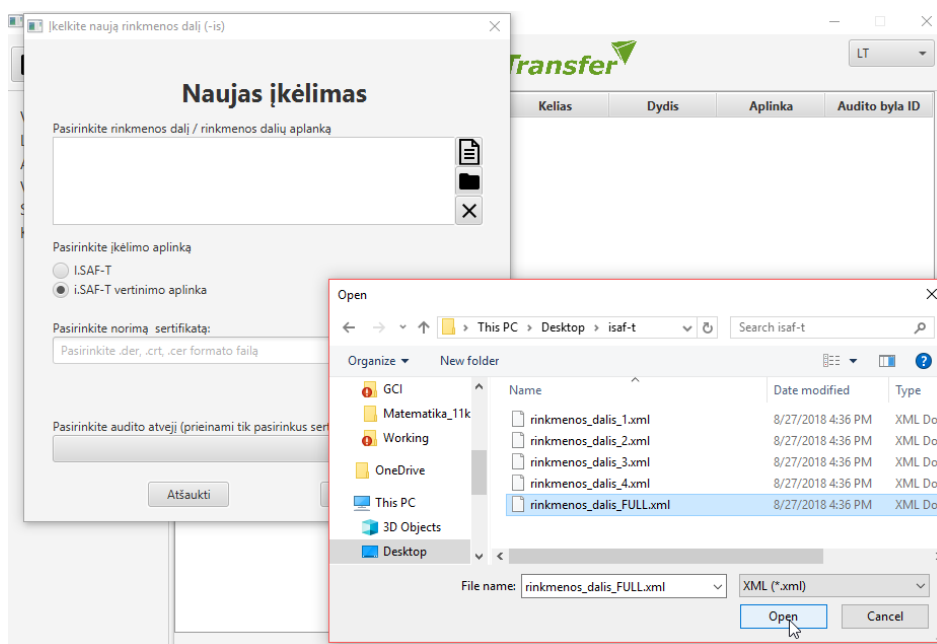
Įkelkite naują rinkmenos dalį (-is)

Naujas įkėlimas

Pasirinkite rinkmenos dalį / rinkmenos dalių aplanką

Pasirinkite įkėlimo aplinką

I.SAF-T

i.SAF-T vertinimo aplinka

Pasirinkite norimą sertifikatą:

Pasirinkite .der, .crt, .cer formato failą

Pasirinkite audito atvejį (prieinami tik pasirinkus sert

Atšaukti

Transfer

LT

| Kelias | Dydis | Aplinka | Audito byla ID |
|---|---|---|---|

Open

This PC > Desktop > isaf-t

Search isaf-t

Organize ▾ New folder

GCI
Matematika_11k
Working
OneDrive
This PC
3D Objects
Desktop

| Name | Date modified | Type |
|---|---|---|
| rinkmenos_dalis_1.xml | 8/27/2018 4:36 PM | XML Do |
| rinkmenos_dalis_2.xml | 8/27/2018 4:36 PM | XML Do |
| rinkmenos_dalis_3.xml | 8/27/2018 4:36 PM | XML Do |
| rinkmenos_dalis_4.xml | 8/27/2018 4:36 PM | XML Do |
| rinkmenos_dalis_FULL.xml | 8/27/2018 4:36 PM | XML Do |

File name: rinkmenos_dalis_FULL.xml

XML (*.xml)

Open

Cancel